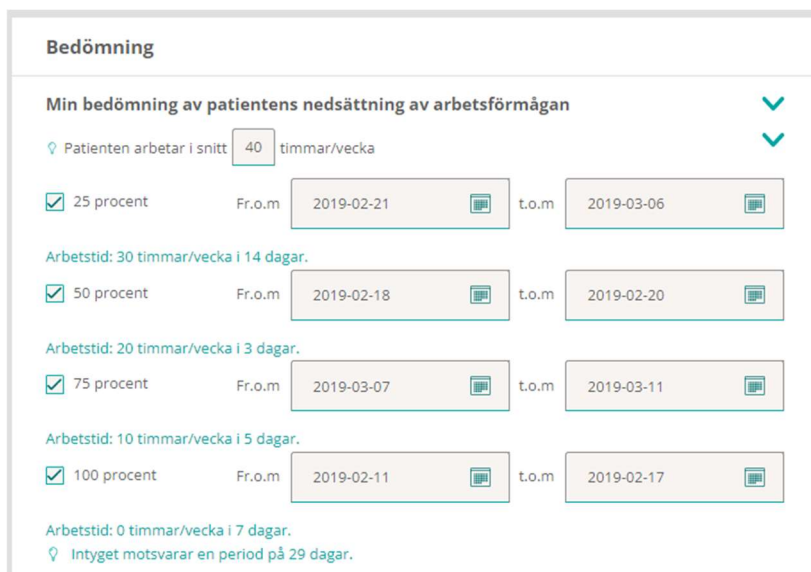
Bedömning

Min bedömning av patientens nedsättning av arbetsförmågan

Patienten arbetar i snitt 40 timmar/vecka

25 procent Fr.o.m 2019-02-21 t.o.m 2019-03-06

Arbetstid: 30 timmar/vecka i 14 dagar.

50 procent Fr.o.m 2019-02-18 t.o.m 2019-02-20

Arbetstid: 20 timmar/vecka i 3 dagar.

75 procent Fr.o.m 2019-03-07 t.o.m 2019-03-11

Arbetstid: 10 timmar/vecka i 5 dagar.

100 procent Fr.o.m 2019-02-11 t.o.m 2019-02-17

Arbetstid: 0 timmar/vecka i 7 dagar.

Intyget motsvarar en period på 29 dagar.